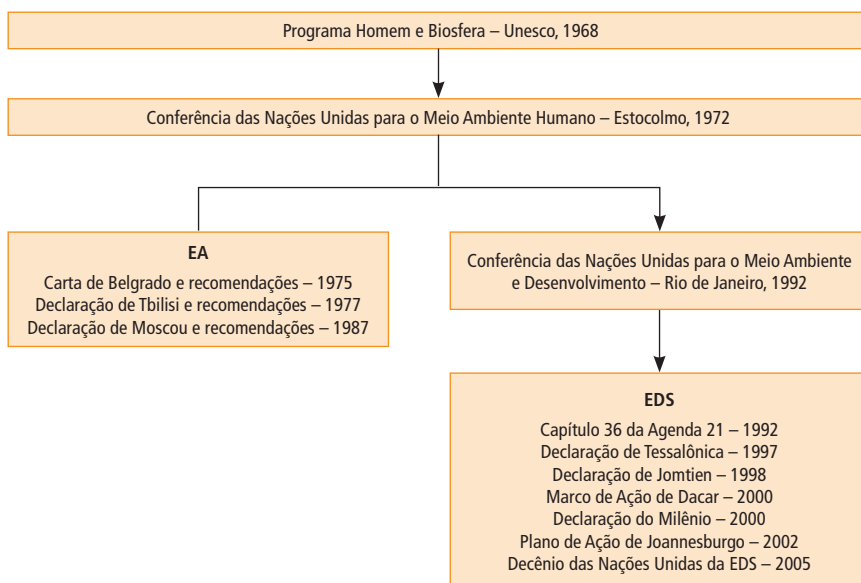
Programa Homem e Biosfera – Unesco, 1968

Conferência das Nações Unidas para o Meio Ambiente Humano – Estocolmo, 1972

EA
Carta de Belgrado e recomendações – 1975
Declaração de Tbilisi e recomendações – 1977
Declaração de Moscou e recomendações – 1987

Conferência das Nações Unidas para o Meio Ambiente e Desenvolvimento – Rio de Janeiro, 1992

EDS
Capítulo 36 da Agenda 21 – 1992
Declaração de Tessalônica – 1997
Declaração de Jomtien – 1998
Marco de Ação de Dacar – 2000
Declaração do Milênio – 2000
Plano de Ação de Joannesburgo – 2002
Decênio das Nações Unidas da EDS – 2005